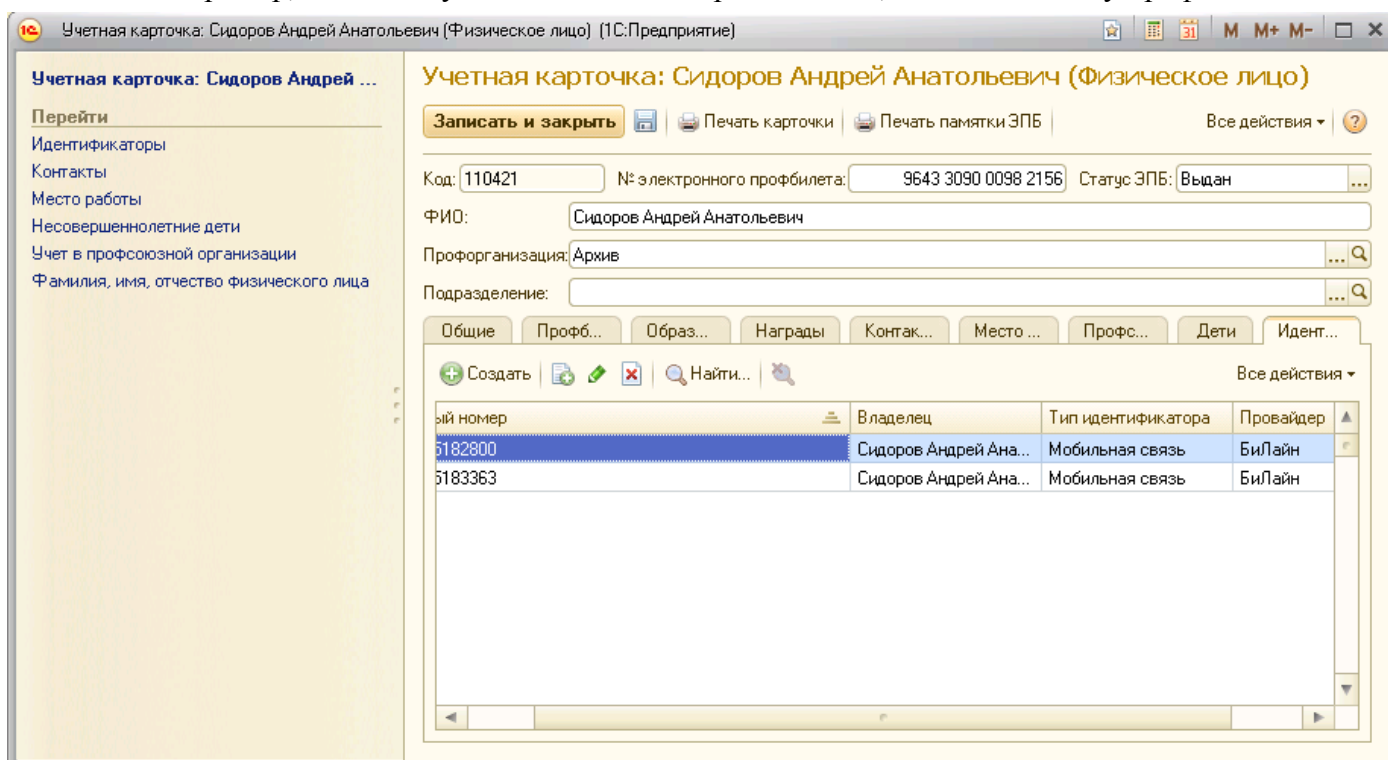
Учетная карточка: Сидоров Андрей Анатольевич (Физическое лицо) (1С:Предприятие)

M M+ M-

Учетная карточка: Сидоров Андрей ...

Перейти
Идентификаторы
Контакты
Место работы
Несовершеннолетние дети
Учет в профсоюзной организации
Фамилия, имя, отчество физического лица

Учетная карточка: Сидоров Андрей Анатольевич (Физическое лицо)

Записать и закрыть | Печать карточки | Печать памятки ЭПБ | Все действия ▾

Код: 110421 № электронного профбилета: 9643 3090 0098 2156 Статус ЭПБ: Выдан

ФИО: Сидоров Андрей Анатольевич

Профорганизация: Архив

Подразделение:

Общие | Профб... | Образ... | Награды | Контак... | Место ... | Профс... | Дети | Идент...

Создать | Найти... | Все действия ▾

| ый номер | Владелец | Тип идентификатора | Провайдер |
|---|---|---|---|
| 5182800 | Сидоров Андрей Ана... | Мобильная связь | БиЛайн |
| 5183363 | Сидоров Андрей Ана... | Мобильная связь | БиЛайн |